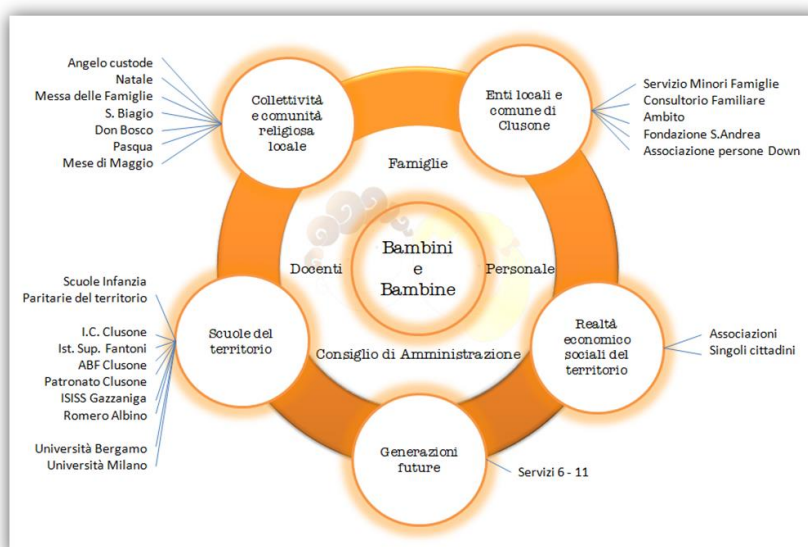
Angelo custode
Natale
Messa delle Famiglie
S. Biagio
Don Bosco
Pasqua
Mese di Maggio

Collettività e comunità religiosa locale

Enti locali e comune di Clusone

Servizio Minori Famiglie
Consultorio Familiare
Ambito
Fondazione S.Andrea
Associazione persone Down

Famiglie

Docenti

Bambini e Bambine

Personale

Scuole Infanzia
Paritarie del territorio

I.C. Clusone
Ist. Sup. Fantoni
ABF Clusone
Patronato Clusone
ISISS Gazzaniga
Romero Albino

Università Bergamo
Università Milano

Scuole del territorio

Consiglio di Amministrazione

Realtà economico sociali del territorio

Associazioni
Singoli cittadini

Generazioni future

Servizi 6 - 11